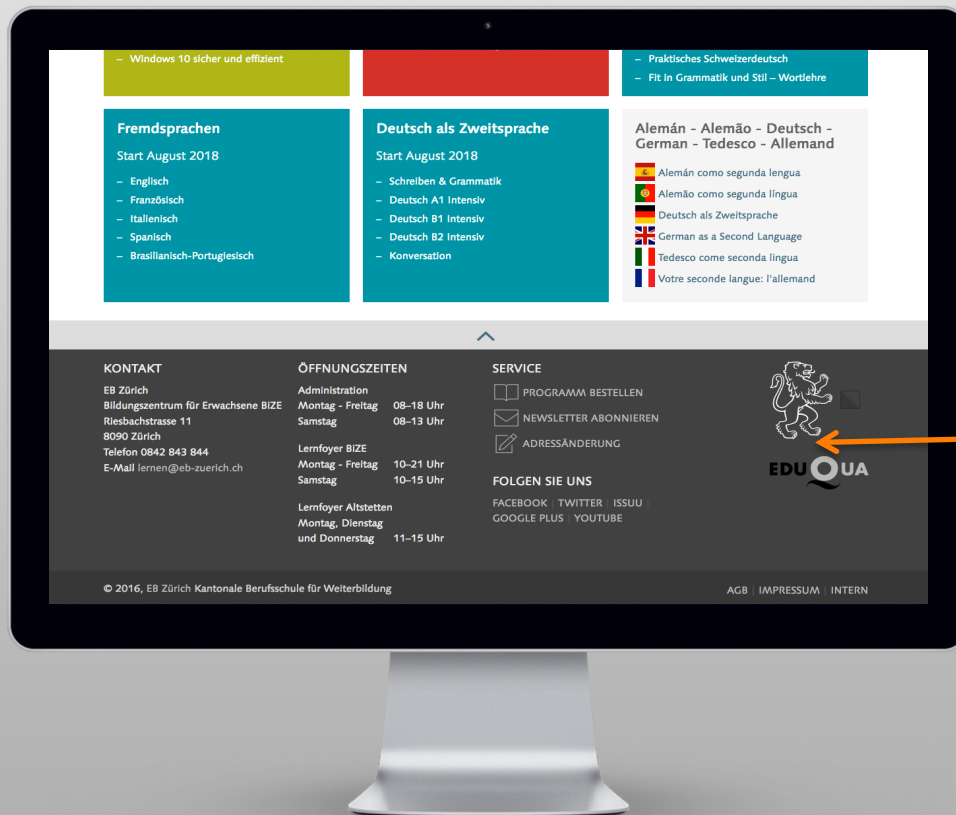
– Windows 10 sicher und effizient

– Praktisches Schweizerdeutsch
– Fit in Grammatik und Stil – Wortlehre

Fremdsprachen
Start August 2018
– Englisch
– Französisch
– Italienisch
– Spanisch
– Brasilianisch-Portugiesisch

Deutsch als Zweitsprache
Start August 2018
– Schreiben & Grammatik
– Deutsch A1 Intensiv
– Deutsch B1 Intensiv
– Deutsch B2 Intensiv
– Konversation

Alemán - Alemão - Deutsch - German - Tedesco - Allemand
Alemán como segunda lengua
Alemão como segunda língua
Deutsch als Zweitsprache
German as a Second Language
Tedesco come seconda lingua
Votre seconde langue: l'allemand

KONTAKT
EB Zürich
Bildungszentrum für Erwachsene BIZE
Riesbachstrasse 11
8090 Zürich
Telefon 0842 843 844
E-Mail lernen@eb-zuerich.ch

ÖFFNUNGSZEITEN
Administration
Montag - Freitag 08–18 Uhr
Samstag 08–13 Uhr

Lernfoyer BIZE
Montag - Freitag 10–21 Uhr
Samstag 10–15 Uhr

Lernfoyer Altstetten
Montag, Dienstag
und Donnerstag 11–15 Uhr

SERVICE
PROGRAMM BESTELLEN
NEWSLETTER ABONNIEREN
ADRESSÄNDERUNG

FOLGEN SIE UNS
FACEBOOK | TWITTER | ISSUU | GOOGLE PLUS | YOUTUBE

EDUQUA

© 2016, EB Zürich Kantonale Berufsschule für Weiterbildung

AGB | IMPRESSUM | INTERN